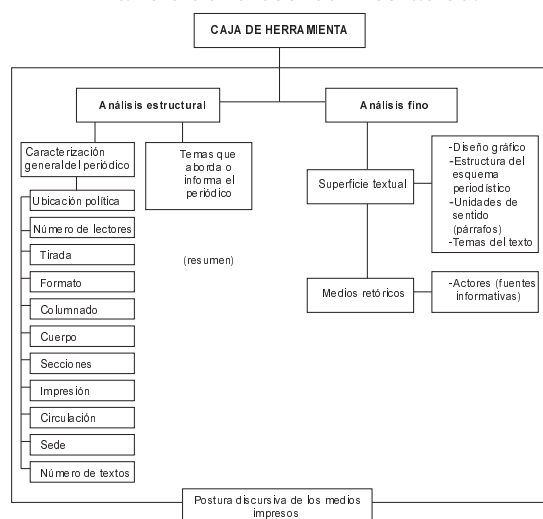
CAJA DE HERRAMIENTA

Análisis estructural

Análisis fino

Caracterización general del periódico

Temas que aborda o informa el periódico

Superficie textual

-Diseño gráfico
-Estructura del esquema periodístico
-Unidades de sentido (párrafos)
-Temas del texto

Ubicación política

Número de lectores

Tirada

(resumen)

Formato

Medios retóricos

-Actores (fuentes informativas)

Columnado

Cuerpo

Secciones

Impresión

Circulación

Sede

Número de textos

Postura discursiva de los medios impresos